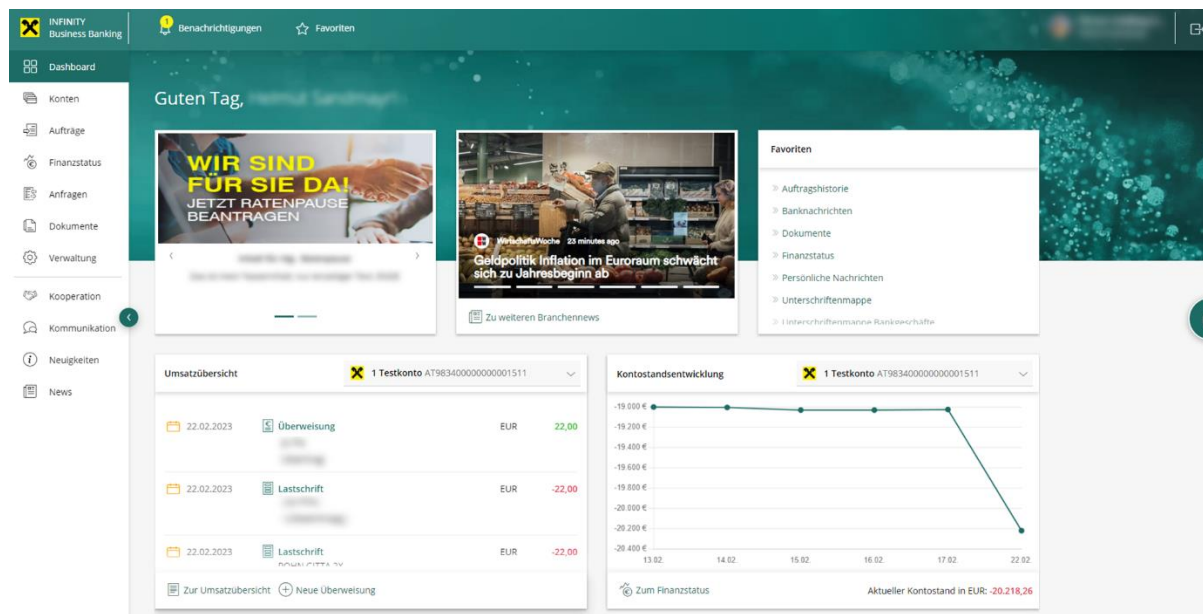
INFINITY
Business Banking

1 Benachrichtigungen

Favoriten

Dashboard
Konten
Aufträge
Finanzstatus
Anfragen
Dokumente
Verwaltung
Kooperation
Kommunikation
Neuigkeiten
News

Guten Tag, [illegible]

WIR SIND FÜR SIE DA!
JETZT RATENPAUSE BEANTRAGEN

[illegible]

WirtschaftsWoche 23 minutes ago
Geldpolitik Inflation im Euroraum schwächt sich zu Jahresbeginn ab

Zu weiteren Branchennews

Favoriten
» Auftragshistorie
» Banknachrichten
» Dokumente
» Finanzstatus
» Persönliche Nachrichten
» Unterschriftenmappe
» Unterschriftenmappe Bankgeschäfte

Umsatzübersicht
1 Testkonto AT983400000000001511

| 22.02.2023 | Überweisung | EUR | 22,00 |
|---|---|---|---|
| 22.02.2023 | Lastschrift | EUR | -22,00 |
| 22.02.2023 | Lastschrift | EUR | -22,00 |

Zur Umsatzübersicht
Neue Überweisung

Kontostandsentwicklung
1 Testkonto AT983400000000001511

-19.000 €
-19.200 €
-19.400 €
-19.600 €
-19.800 €
-20.000 €
-20.200 €
-20.400 €
13.02. 14.02. 15.02. 16.02. 17.02. 22.02.

Zum Finanzstatus
Aktueller Kontostand in EUR: -20.218,26